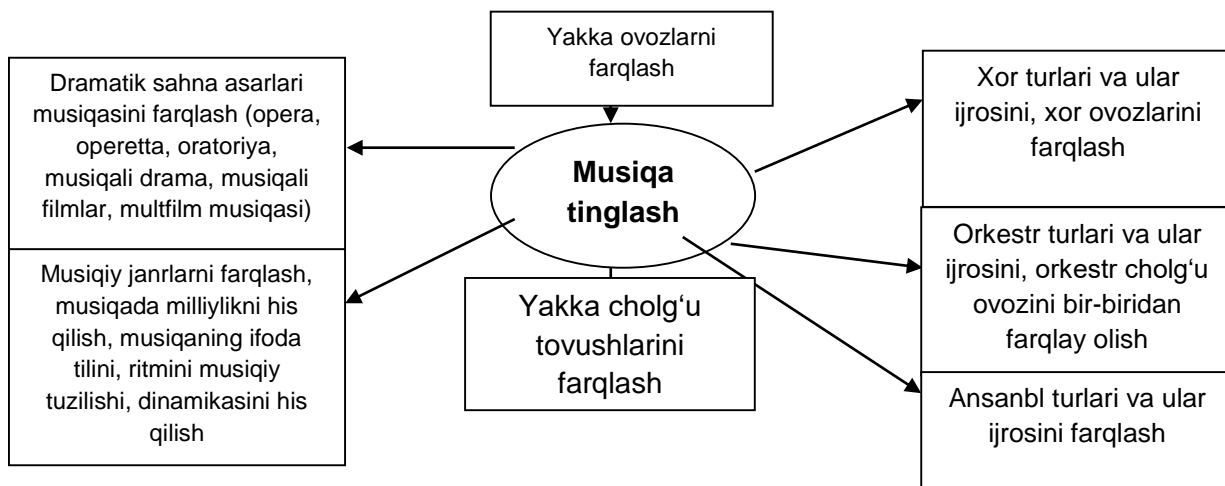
Yakka ovozlarni farqlash

Dramatik sahna asarlari musiqasini farqlash (opera, operetta, oratoriya, musiqali drama, musiqali filmlar, multfilm musiqasi)

Musiqa tinglash

Xor turlari va ular ijrosini, xor ovozlarini farqlash

Musiqiy janrlarni farqlash, musiqada milliylikni his qilish, musiqaning ifoda tilini, ritmini musiqiy tuzilishi, dinamikasini his qilish

Yakka cholg‘u tovushlarini farqlash

Orkestr turlari va ular ijrosini, orkestr cholg‘u ovozini bir-biridan farqlay olish

Ansanbl turlari va ular ijrosini farqlash